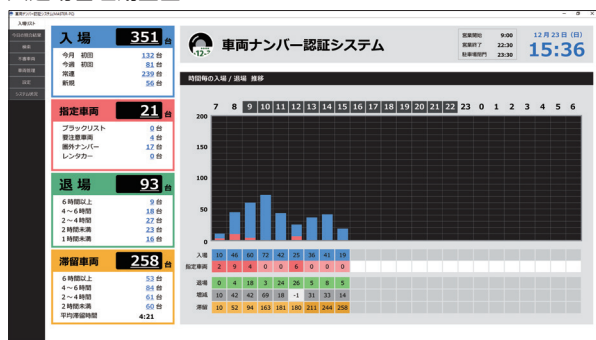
入場リスト

今日の入場状況
検索
不審車両
車両登録
設定
システム設定

入場 351台
今月 初回 132台
今週 初回 81台
常連 239台
新規 56台

指定車両 21台
ブラックリスト 0台
要注意車両 4台
圏外ナンバー 17台
レンタカー 0台

退場 93台
6時間以上 9台
4～6時間 18台
2～4時間 27台
2時間未満 23台
1時間未満 16台

滞留車両 258台
6時間以上 53台
4～6時間 84台
2～4時間 61台
2時間未満 60台
平均滞留時間 4:21

車両ナンバー認証システム

営業開始 9:00
営業終了 22:30
駐車場閉門 23:30
12月23日 (日)
15:36

時間毎の入場 / 退場 推移

7 8 9 10 11 12 13 14 15 16 17 18 19 20 21 22 23 0 1 2 3 4 5 6

200
150
100
50
0

| | | | | | | | | |
|---|---|---|---|---|---|---|---|---|
| 入場 | 10 | 46 | 60 | 72 | 42 | 25 | 36 | 41 | 19 |
| 指定車両 | 2 | 9 | 4 | 0 | 0 | 6 | 0 | 0 | 0 |
| 退場 | 0 | 4 | 18 | 3 | 24 | 26 | 5 | 8 | 5 |
| 増減 | 10 | 42 | 42 | 69 | 18 | -1 | 31 | 33 | 14 |
| 滞留 | 10 | 52 | 94 | 163 | 181 | 180 | 211 | 244 | 258 |